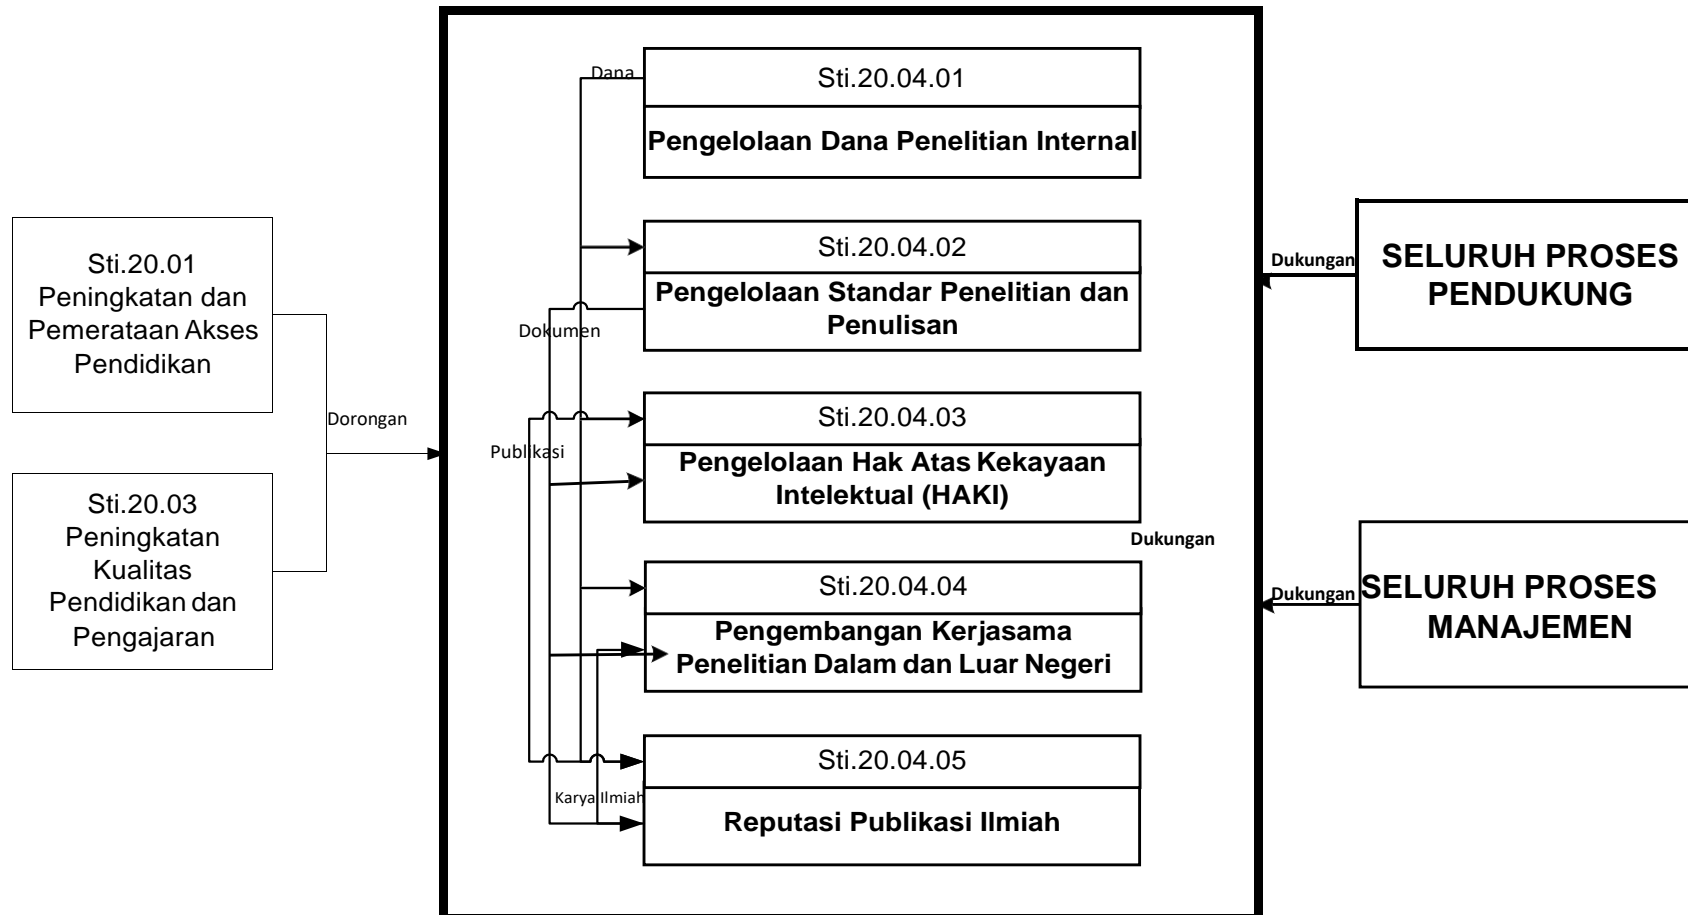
Sti.20.01
Peningkatan dan Pemerataan Akses Pendidikan

Sti.20.03
Peningkatan Kualitas Pendidikan dan Pengajaran

Dorongan

Dana

Sti.20.04.01
Pengelolaan Dana Penelitian Internal

Sti.20.04.02
Pengelolaan Standar Penelitian dan Penulisan

Dokumen

Sti.20.04.03
Pengelolaan Hak Atas Kekayaan Intelektual (HAKI)

Publikasi

Sti.20.04.04
Pengembangan Kerjasama Penelitian Dalam dan Luar Negeri

Sti.20.04.05
Reputasi Publikasi Ilmiah

Karya Ilmiah

Dukungan

SELURUH PROSES PENDUKUNG

Dukungan

Dukungan

SELURUH PROSES MANAJEMEN